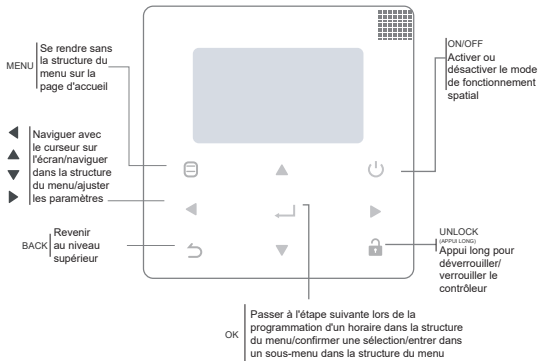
MENU
Se rendre sans la structure du menu sur la page d'accueil

ON/OFF
Activer ou désactiver le mode de fonctionnement spatial

◀ ▲ ▼ ▶
Naviguer avec le curseur sur l'écran/naviguer dans la structure du menu/ajuster les paramètres

BACK
Revenir au niveau supérieur

UNLOCK
(APPUI LONG)
Appui long pour déverrouiller/ verrouiller le contrôleur

OK
Passer à l'étape suivante lors de la programmation d'un horaire dans la structure du menu/confirmer une sélection/entrer dans un sous-menu dans la structure du menu